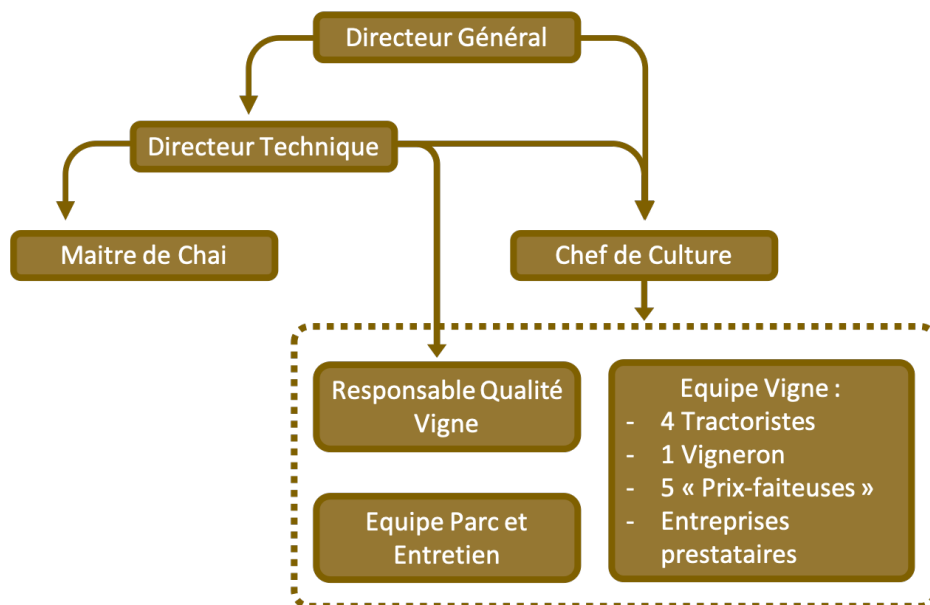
Directeur Général

Directeur Technique

Maitre de Chai

Chef de Culture

Responsable Qualité Vigne

Equipe Parc et Entretien

Equipe Vigne :
- 4 Tractoristes
- 1 Vigneron
- 5 « Prix-faiteuses »
- Entreprises prestataires